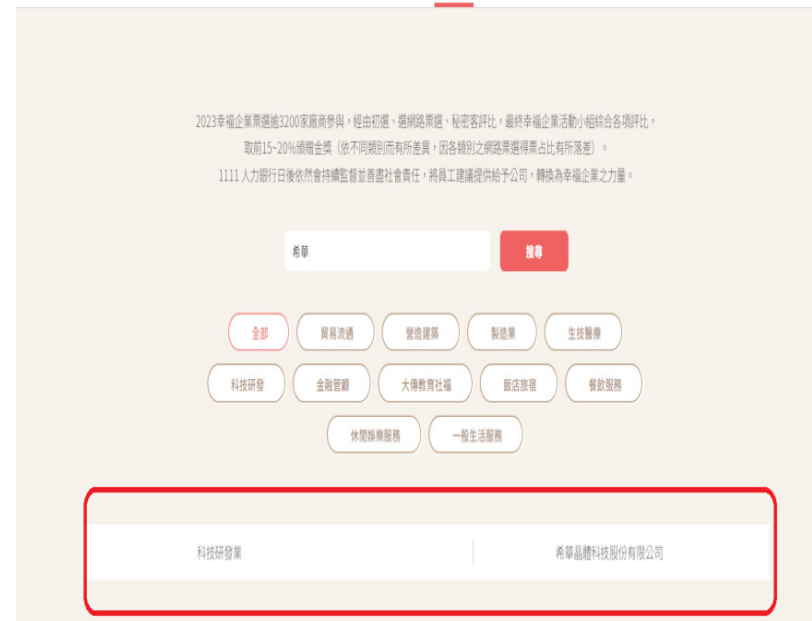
2023幸福企業票選逾3200家廠商參與，經由初選、選網路票選、秘密客評比，最終幸福企業活動小組綜合各項評比，取前15~20%頒贈金獎（依不同類別而有所差異，因各類別之網路票選得票占比有所落差）。
1111 人力銀行日後依然會持續監督並善盡社會責任，將員工建議提供給予公司，轉換為幸福企業之力量。

希華

搜尋

全部
貿易流通
營造建築
製造業
生技醫療
科技研發
金融管顧
大傳教育社福
飯店旅宿
餐飲服務
休閒娛樂服務
一般生活服務

| 科技研發業 | 希華晶體科技股份有限公司 |
|---|---|